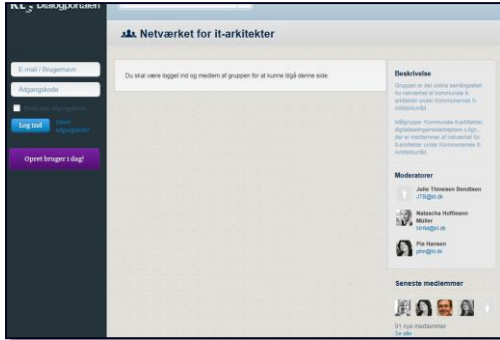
KL Dialogportalen

Netværket for it-arkitekter

E-mail / Brugernavn

Adgangskode

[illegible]

Log ind

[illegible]

Opret bruger i dag!

Du skal være logget ind og medlem af gruppen for at kunne tilgå denne side.

Beskrivelse

Gruppen er det online samlingssted for netværket af kommunale it-arkitekter under Kommunernes It-Arkitekturråd.

Målgruppe: Kommunale it-arkitekter, digitaliseringsmedarbejdere o.lign., der er medlemmer af netværket for it-arkitekter under Kommunernes It-Arkitekturråd.

Moderatorer

Julie Thinesen Bendtsen
JTB@kl.dk

Natascha Hoffmann Møller
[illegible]@kl.dk

Pia Hansen
phn@kl.dk

Seneste medlemmer

91 nye medlemmer
Se alle